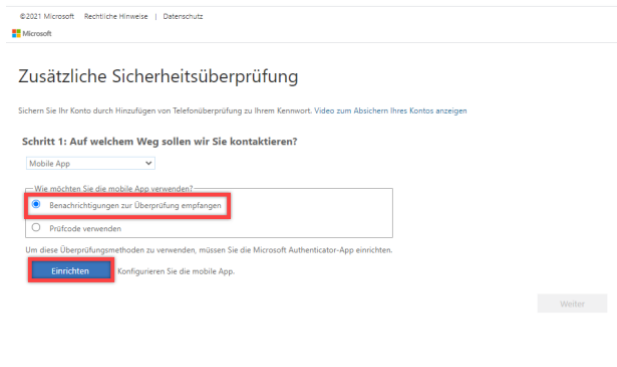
©2021 Microsoft Rechtliche Hinweise | Datenschutz

Microsoft

Zusätzliche Sicherheitsüberprüfung

Sichern Sie Ihr Konto durch Hinzufügen von Telefonüberprüfung zu Ihrem Kennwort. Video zum Absichern Ihres Kontos anzeigen

Schritt 1: Auf welchem Weg sollen wir Sie kontaktieren?

Mobile App

Wie möchten Sie die mobile App verwenden?

Benachrichtigungen zur Überprüfung empfangen

Prüfcode verwenden

Um diese Überprüfungsmethoden zu verwenden, müssen Sie die Microsoft Authenticator-App einrichten.

Einrichten Konfigurieren Sie die mobile App.

Weiter